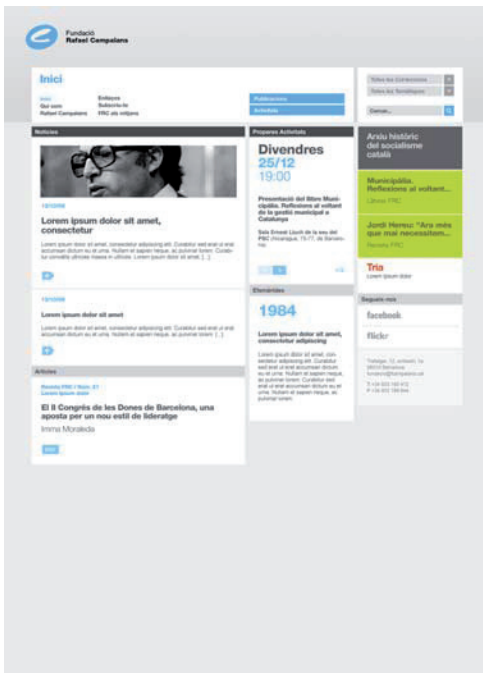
Fundació
Rafael Campalans

Inici

Inici
Qui som
Rafael Campalans

Enllaços
Subscriu-te
FRC als mitjans

Publicacions
Activitats

Totes les Conferències
Totes les Temàtiques
Cercar...

Notícies

12/12/08

Lorem ipsum dolor sit amet, consectetur

Lorem ipsum dolor sit amet, consectetur adipiscing elit. Curabitur sed erat ut erat accumsan dictum eu at urna. Nullam at sapien neque, ac pulvinar lorem. Curabitur convallis ultricies massa in ultricies. Lorem ipsum dolor sit amet, [...]

12/12/08

Lorem ipsum dolor sit amet

Lorem ipsum dolor sit amet, consectetur adipiscing elit. Curabitur sed erat ut erat accumsan dictum eu at urna. Nullam at sapien neque, ac pulvinar lorem. [...]

Articles

Revista FRC / Núm. 21
Lorem ipsum dolor

El II Congrés de les Dones de Barcelona, una aposta per un nou estil de lideratge

Imma Moraleda

Propers Activitats

Divendres
25/12
19:00

Presentació del llibre Municipàlia. Reflexions al voltant de la gestió municipal a Catalunya

Sala Ernest Lluch de la seu del PSC (Nicaragua, 75-77, de Barcelona)

Efemèrides

1984

Lorem ipsum dolor sit amet, consectetur adipiscing

Lorem ipsum dolor sit amet, consectetur adipiscing elit. Curabitur sed erat ut erat accumsan dictum eu at urna. Nullam at sapien neque, ac pulvinar lorem. Curabitur sed erat ut erat accumsan dictum eu at urna. Nullam at sapien neque, ac pulvinar lorem.

Arxiu històric del socialisme català

Municipàlia. Reflexions al voltant...
Llibres FRC

Jordi Hereu: "Ara més que mai necessitem...
Revista FRC

Tria
Lorem ipsum dolor

Segueix-nos

facebook
flickr

Trafalgar, 12, entresòl, 1a
08010 Barcelona
fundacio@campalans.cat

T +34 933 195 412
F +34 933 199 844